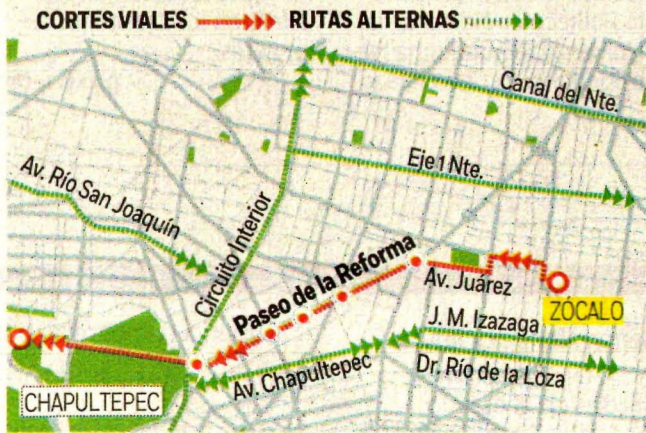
CORTES VIALES RUTAS ALTERNAS

Canal del Nte.

Eje 1 Nte.

Av. Río San Joaquín

Circuito Interior

Paseo de la Reforma

Av. Juárez

ZÓCALO

J. M. Izazaga

Dr. Río de la Loza

Av. Chapultepec

CHAPULTEPEC